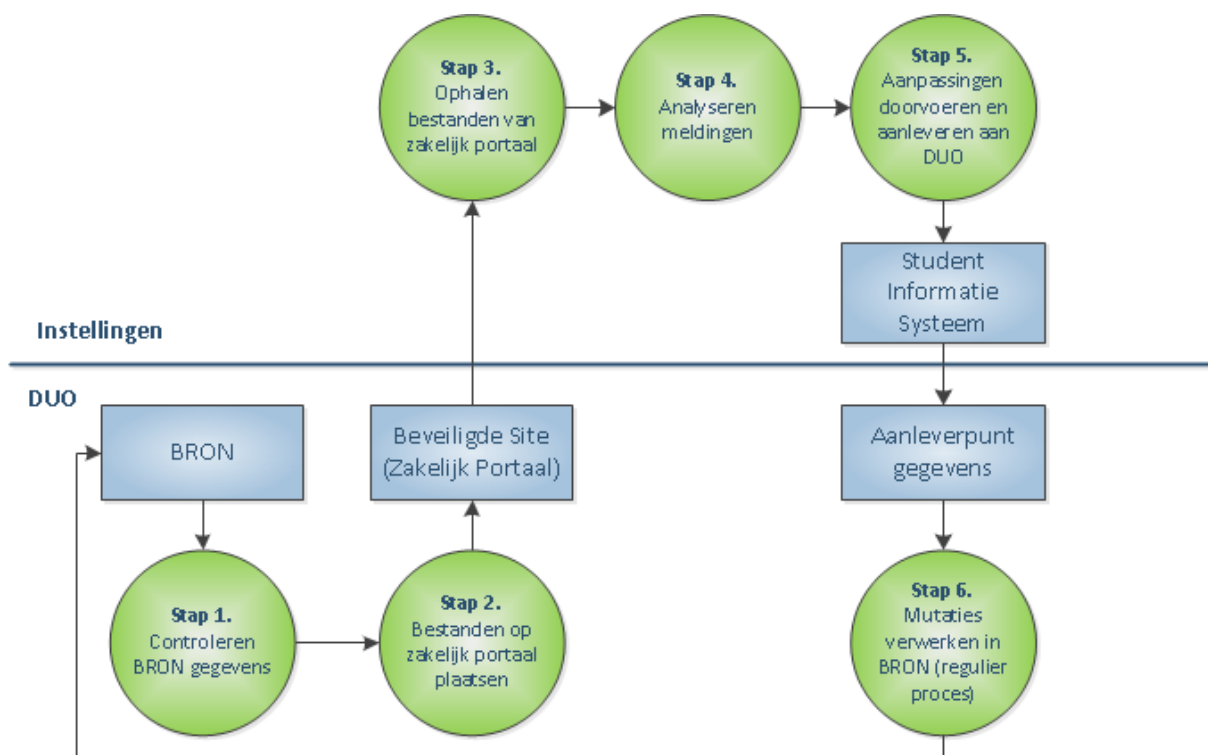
Stap 3.
Ophalen bestanden van zakelijk portaal

Stap 4.
Analyseren meldingen

Stap 5.
Aanpassingen doorvoeren en aanleveren aan DUO

Student Informatie Systeem

Instellingen

DUO

BRON

Beveiligde Site (Zakelijk Portaal)

Aanleverpunt gegevens

Stap 1.
Controleren BRON gegevens

Stap 2.
Bestanden op zakelijk portaal plaatsen

Stap 6.
Mutaties verwerken in BRON (regulier proces)